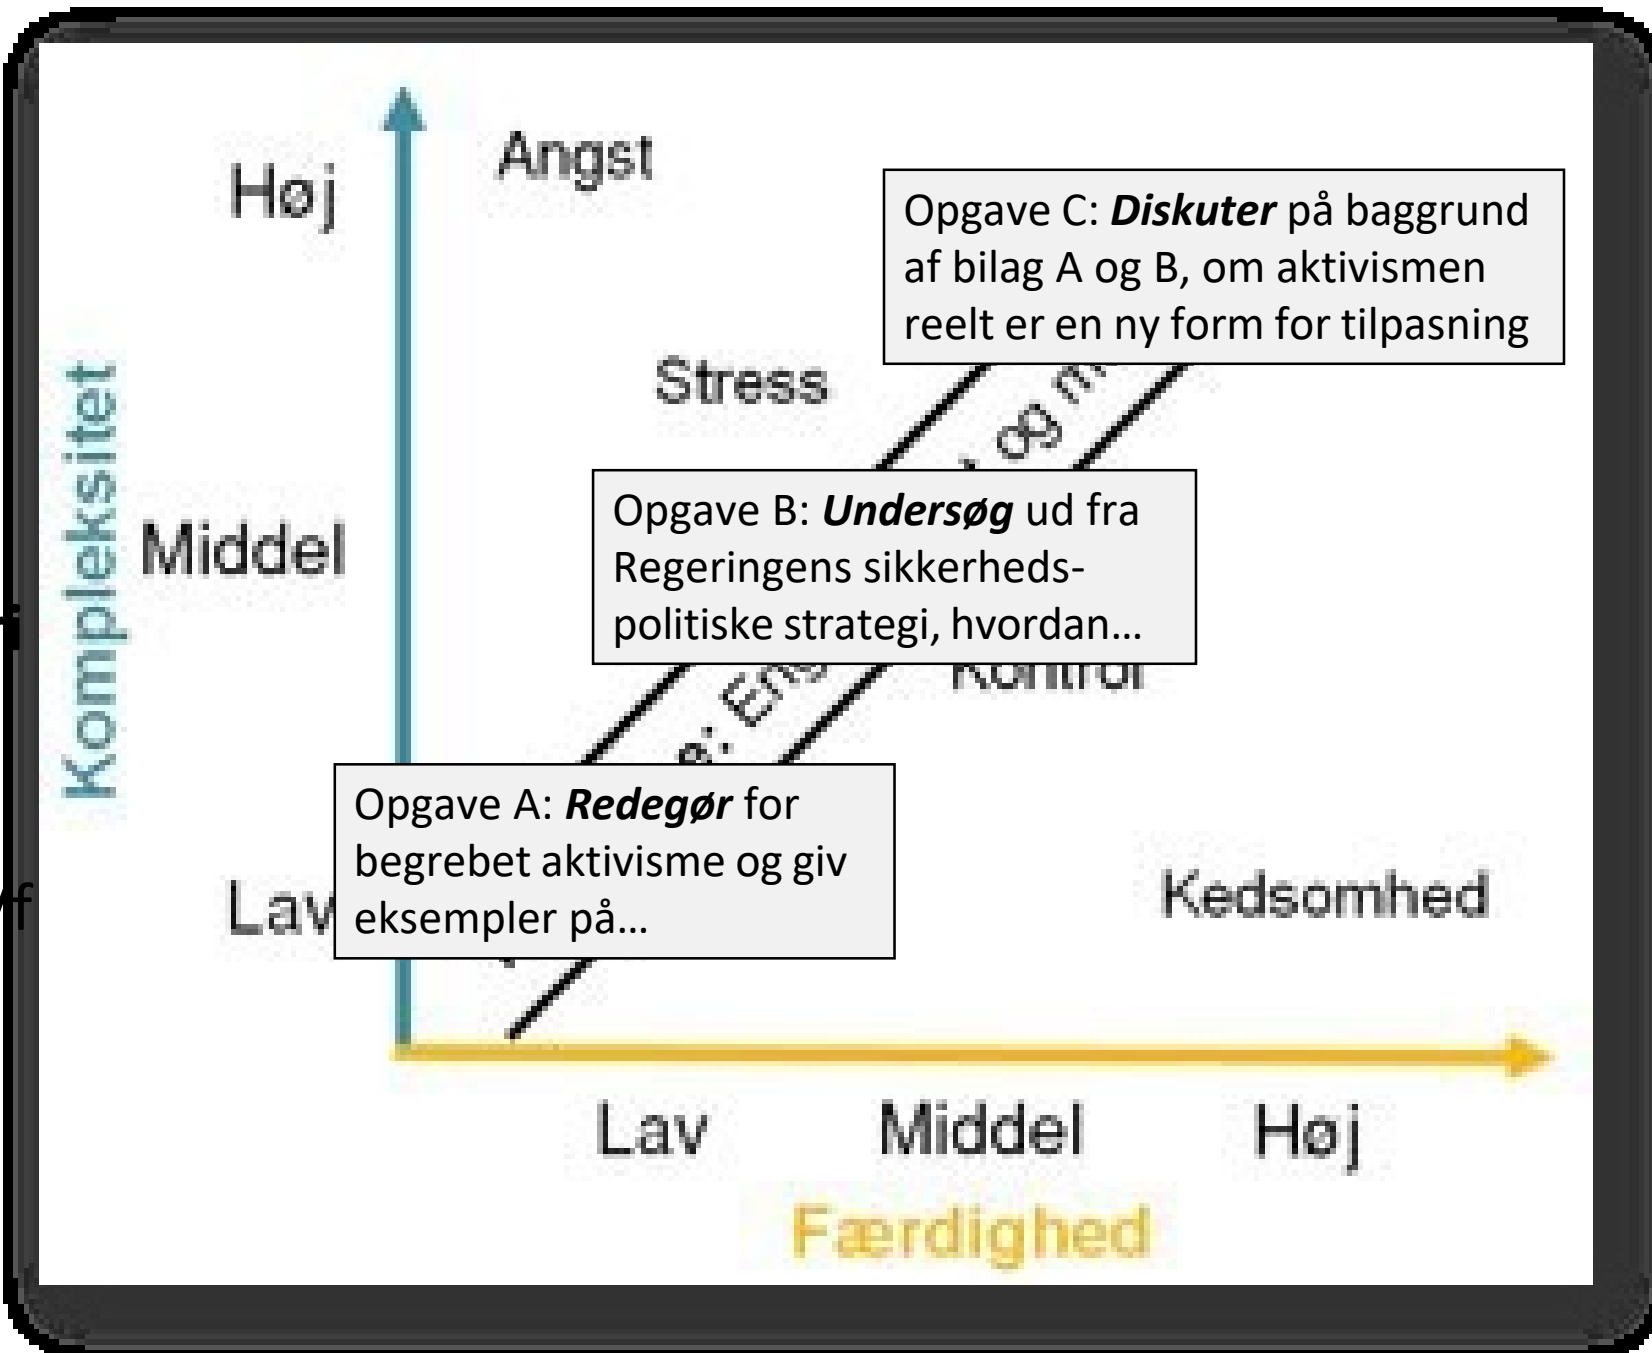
Kompleksitet

Høj

Middel

Lav

Angst

Stress

Opgave C: ***Diskuter*** på baggrund af bilag A og B, om aktivismen reelt er en ny form for tilpasning

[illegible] og m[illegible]

Opgave B: ***Undersøg*** ud fra Regeringens sikkerhedspolitiske strategi, hvordan…

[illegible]: Eng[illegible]

Kontrol

Opgave A: ***Redegør*** for begrebet aktivisme og giv eksempler på…

Kedsomhed

Lav

Middel

Høj

Færdighed